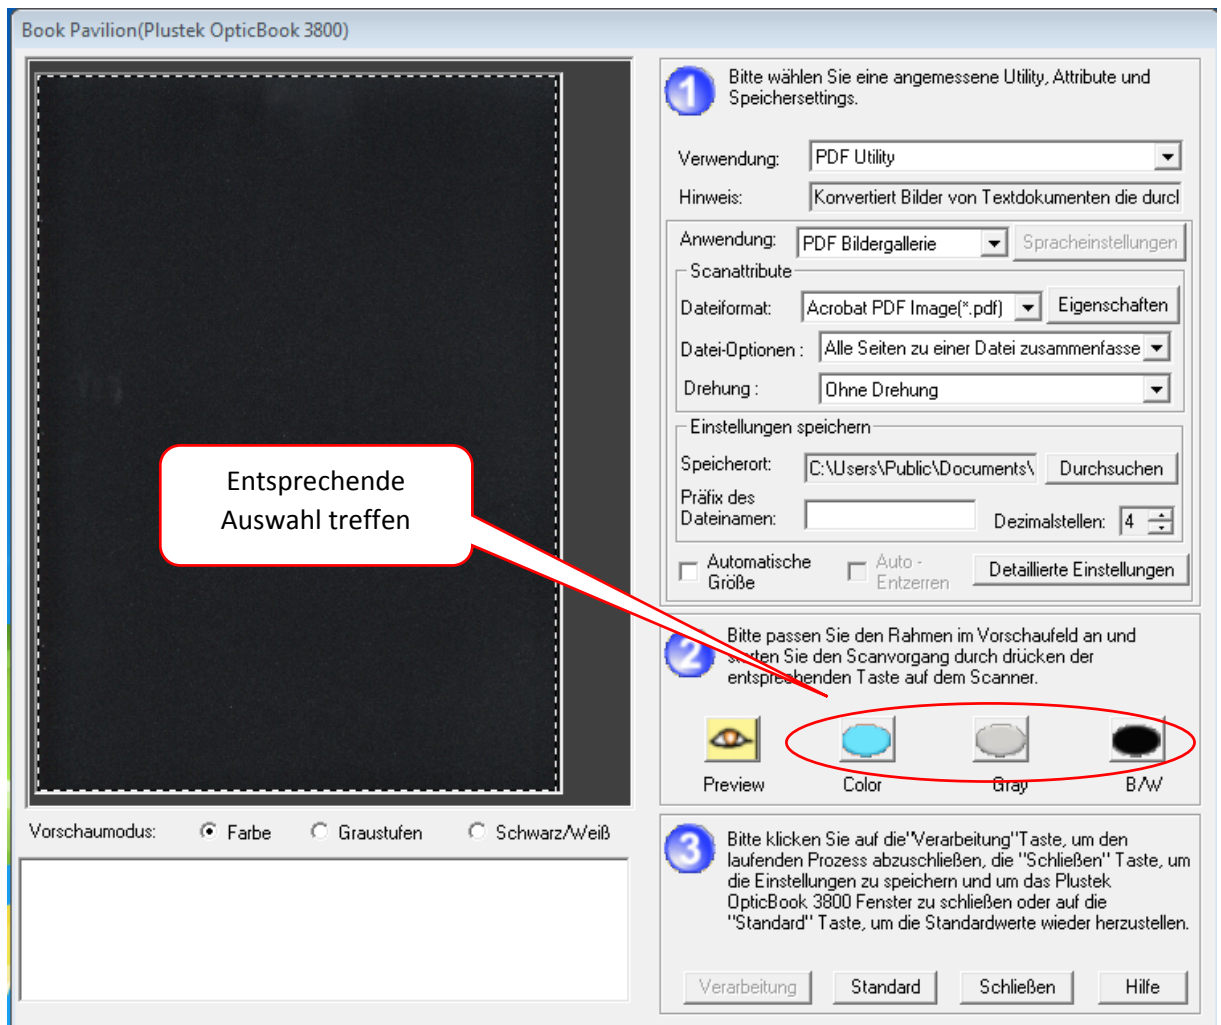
Book Pavilion(Plustek OpticBook 3800)

1

Bitte wählen Sie eine angemessene Utility, Attribute und Speichersettings.

Verwendung: PDF Utility

Hinweis: Konvertiert Bilder von Textdokumenten die durcl

Anwendung: PDF Bildergallerie

Spracheinstellungen

Scanattribute

Dateiformat: Acrobat PDF Image(*.pdf)

Eigenschaften

Datei-Optionen : Alle Seiten zu einer Datei zusammenfasse

Drehung : Ohne Drehung

Einstellungen speichern

Speicherort: C:\Users\Public\Documents\

Durchsuchen

Präfix des Dateinamen:

Dezimalstellen: 4

Automatische Größe

Auto - Entzerren

Detaillierte Einstellungen

Entsprechende Auswahl treffen

2

Bitte passen Sie den Rahmen im Vorschaufeld an und starten Sie den Scanvorgang durch drücken der entsprechenden Taste auf dem Scanner.

Preview

Color

Gray

B/W

Vorschaumodus: Farbe Graustufen Schwarz/Weiß

3

Bitte klicken Sie auf die"Verarbeitung"Taste, um den laufenden Prozess abzuschließen, die "Schließen" Taste, um die Einstellungen zu speichern und um das Plustek OpticBook 3800 Fenster zu schließen oder auf die "Standard" Taste, um die Standardwerte wieder herzustellen.

Verarbeitung

Standard

Schließen

Hilfe